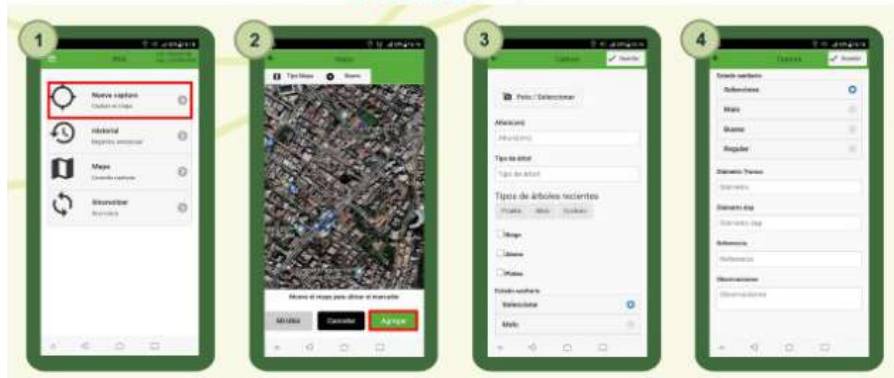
1

Nueva captura

Historial

Mapa

Sincronizar

2

Tipo Mapa

Mueve el mapa para ubicar el marcador

Mi ubic

Cancelar

Agregar

3

Guardar

Foto / Seleccionar

Altura (m)

Altura (m)

Tipo de árbol

Tipo de árbol

Tipos de árboles recientes

Riego

Árbol

Plantas

Estado sanitario

Seleccione

Malo

4

Guardar

Estado sanitario

Seleccione

Malo

Bueno

Regular

Diámetro Tronco

Diámetro

Diámetro dap

Diámetro dap

Referencia

Referencia

Observaciones

Observaciones